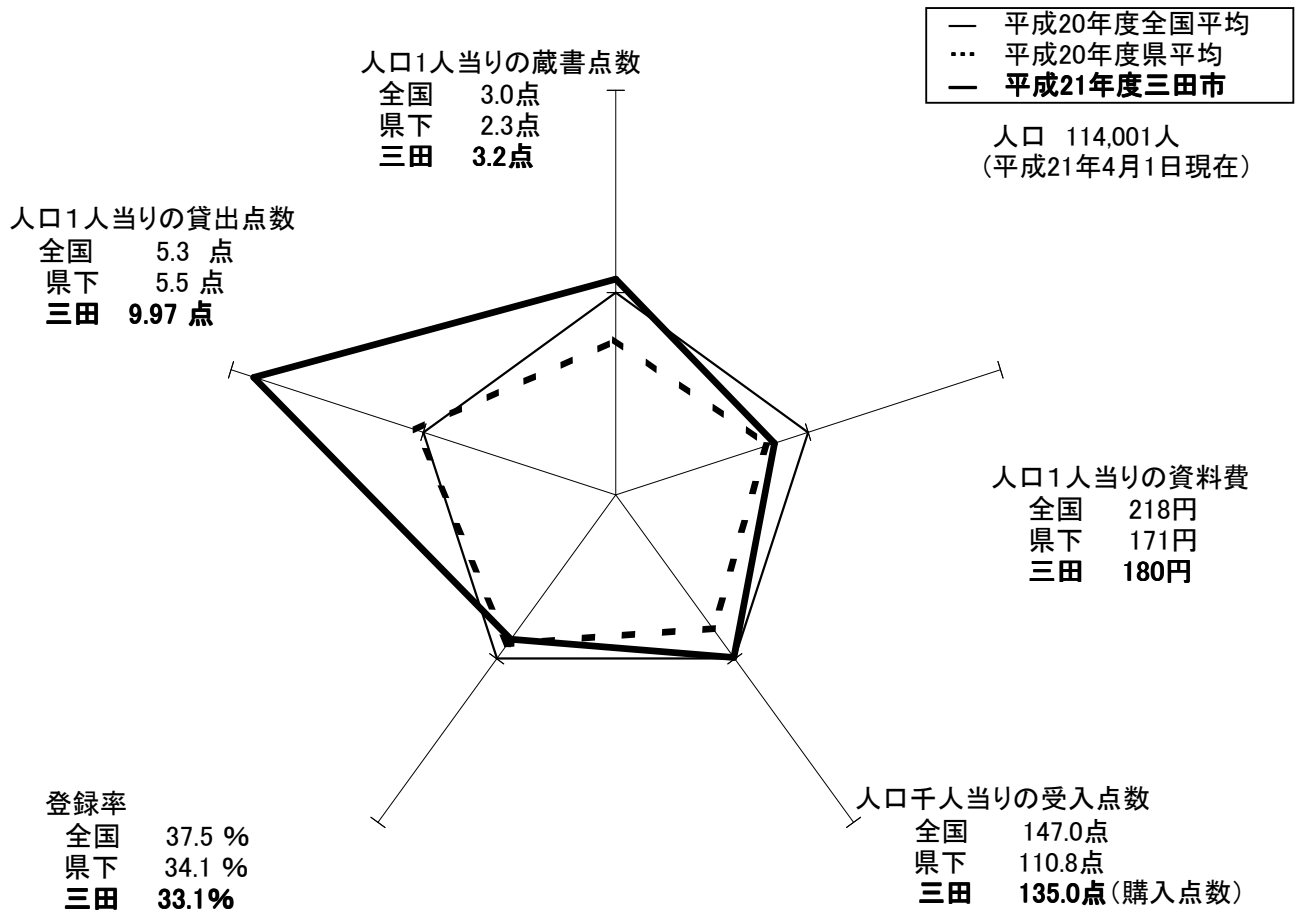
— 平成20年度全国平均
··· 平成20年度県平均
— 平成21年度三田市

人口 114,001人
(平成21年4月1日現在)

人口1人当りの蔵書点数
全国 3.0点
県下 2.3点
三田 3.2点

人口1人当りの貸出点数
全国 5.3 点
県下 5.5 点
三田 9.97 点

人口1人当りの資料費
全国 218円
県下 171円
三田 180円

登録率
全国 37.5 %
県下 34.1 %
三田 33.1%

人口千人当りの受入点数
全国 147.0点
県下 110.8点
三田 135.0点(購入点数)